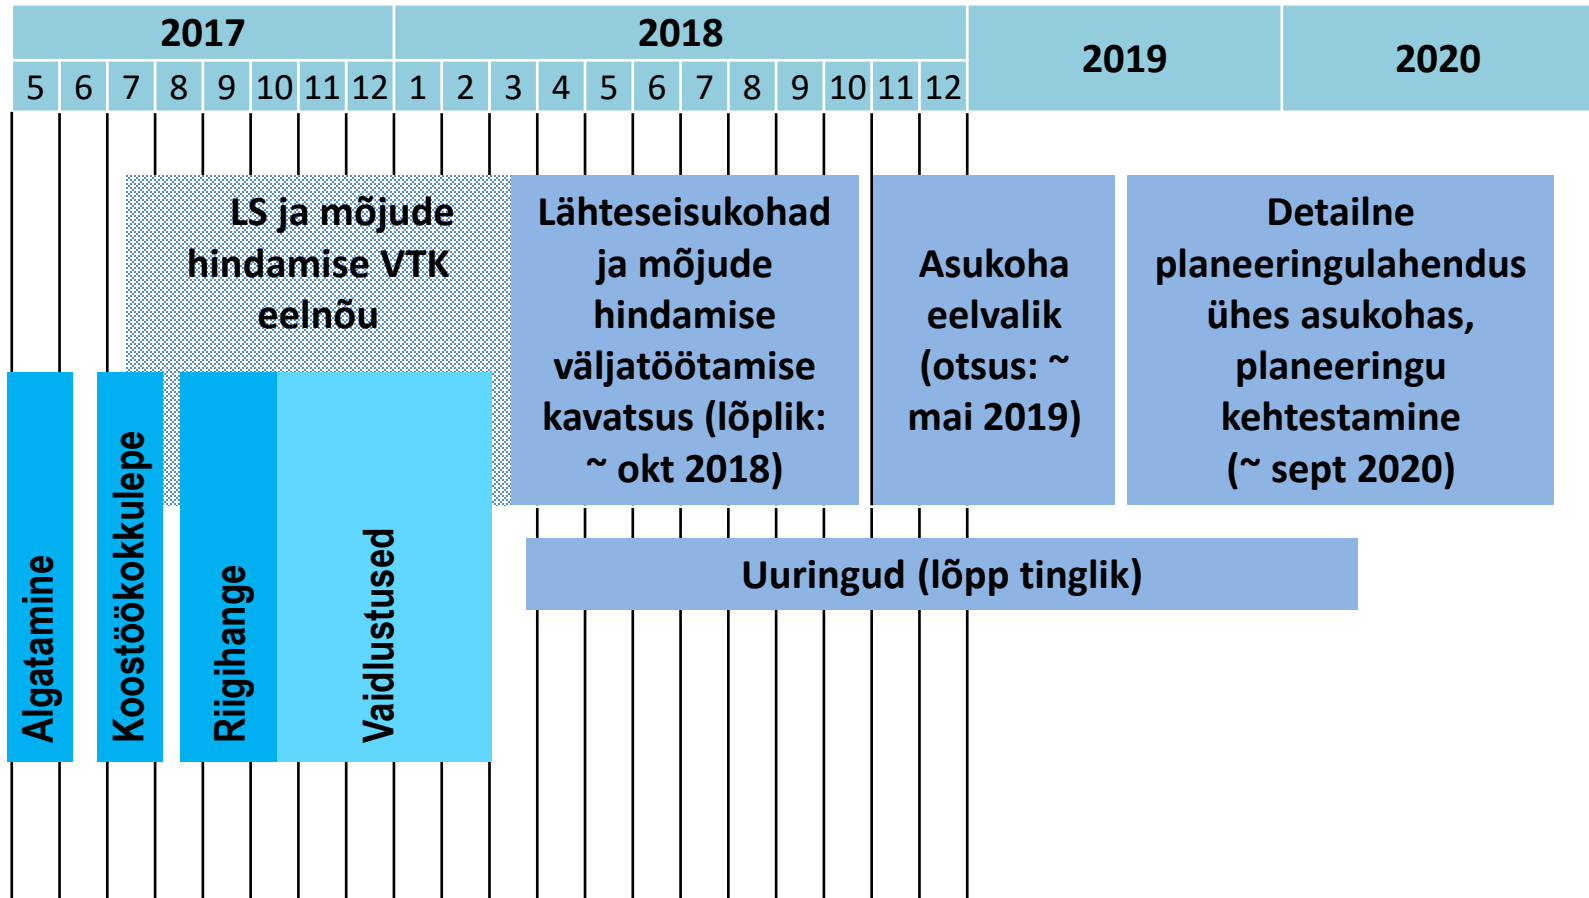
| 2017 | | | | | | | | 2018 | | | | | | | | | | | | 2019 | 2020 |
|---|---|---|---|---|---|---|---|---|---|---|---|---|---|---|---|---|---|---|---|---|---|
| 5 | 6 | 7 | 8 | 9 | 10 | 11 | 12 | 1 | 2 | 3 | 4 | 5 | 6 | 7 | 8 | 9 | 10 | 11 | 12 | | |

LS ja mõjude hindamise VTK eelnõu

Lähteseisukohad ja mõjude hindamise väljatöötamise kavatsus (lõplik: ~ okt 2018)

Asukoha eelvalik (otsus: ~ mai 2019)

Detailne planeeringulahendus ühes asukohas, planeeringu kehtestamine (~ sept 2020)

Algatamine

Koostöökokkulepe

Riigihange

Vaidlustused

Uuringud (lõpp tinglik)